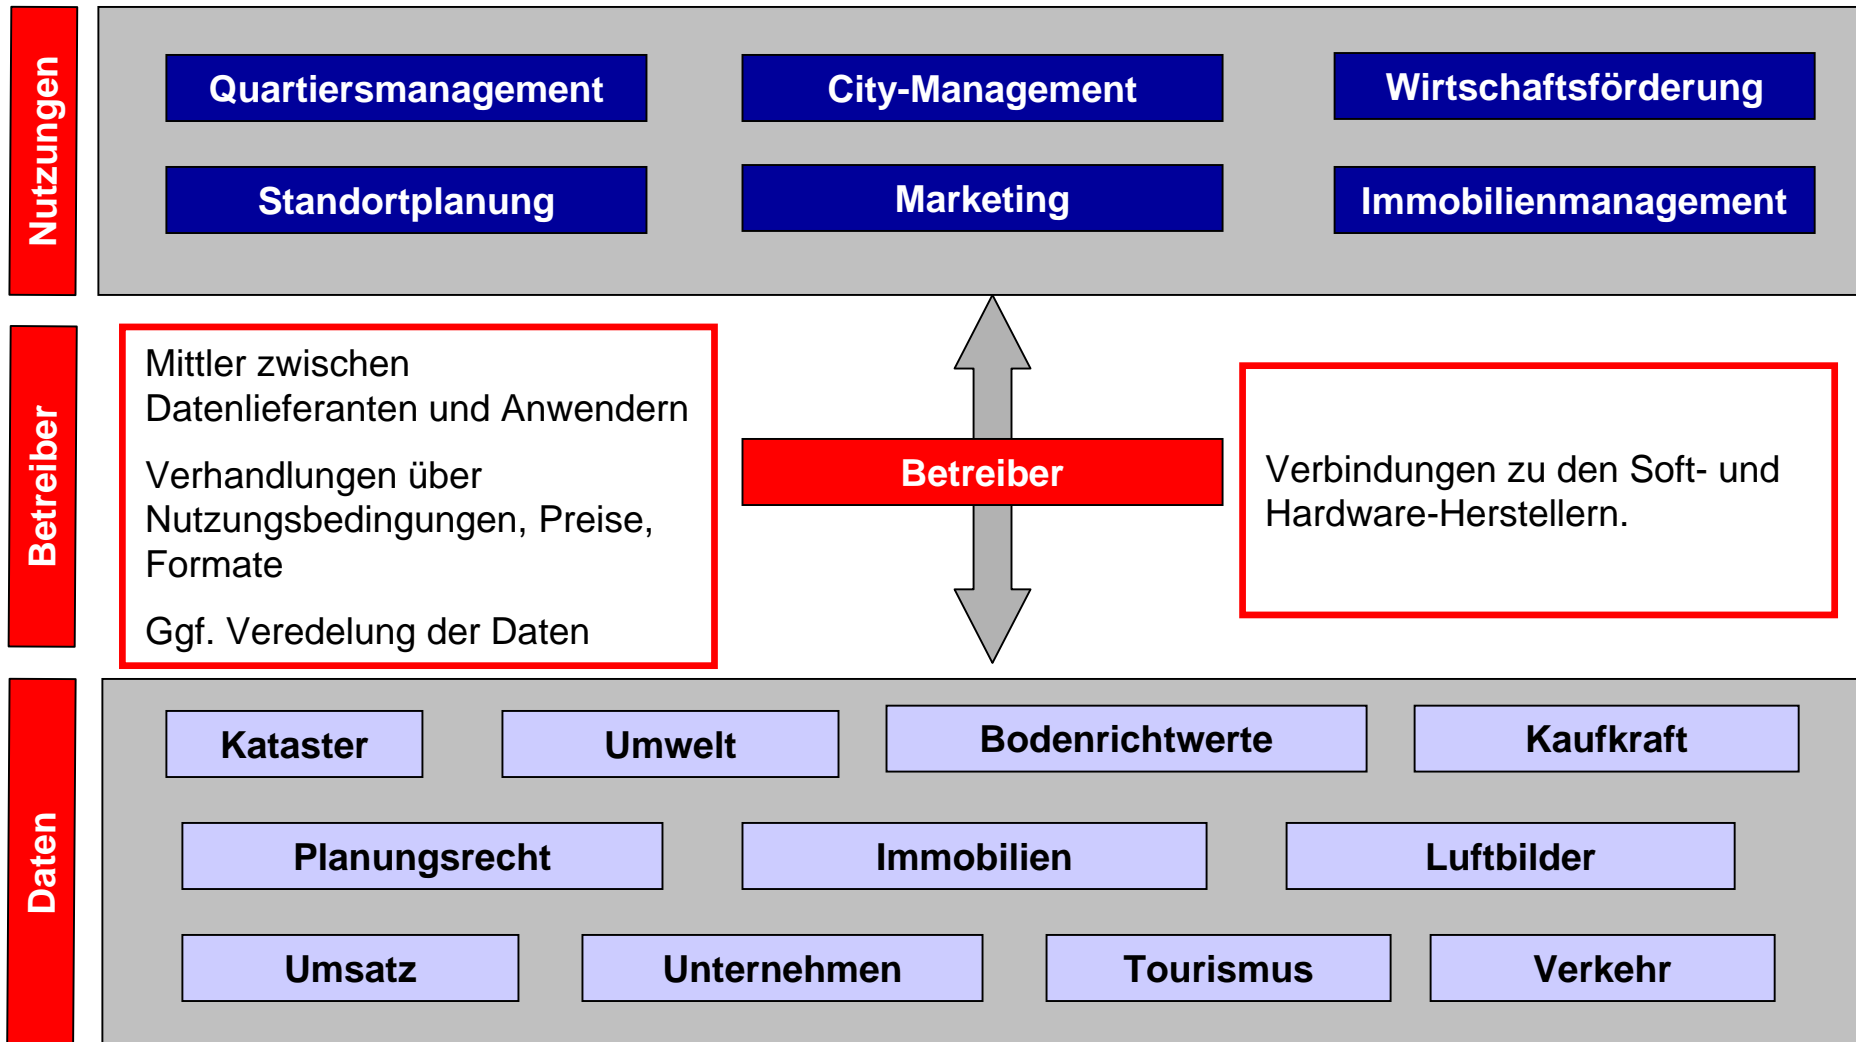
Nutzungen

Quartiersmanagement

City-Management

Wirtschaftsförderung

Standortplanung

Marketing

Immobilienmanagement

Betreiber

Mittler zwischen Datenlieferanten und Anwendern

Verhandlungen über Nutzungsbedingungen, Preise, Formate

Ggf. Veredelung der Daten

Betreiber

Verbindungen zu den Soft- und Hardware-Herstellern.

Daten

Kataster

Umwelt

Bodenrichtwerte

Kaufkraft

Planungsrecht

Immobilien

Luftbilder

Umsatz

Unternehmen

Tourismus

Verkehr